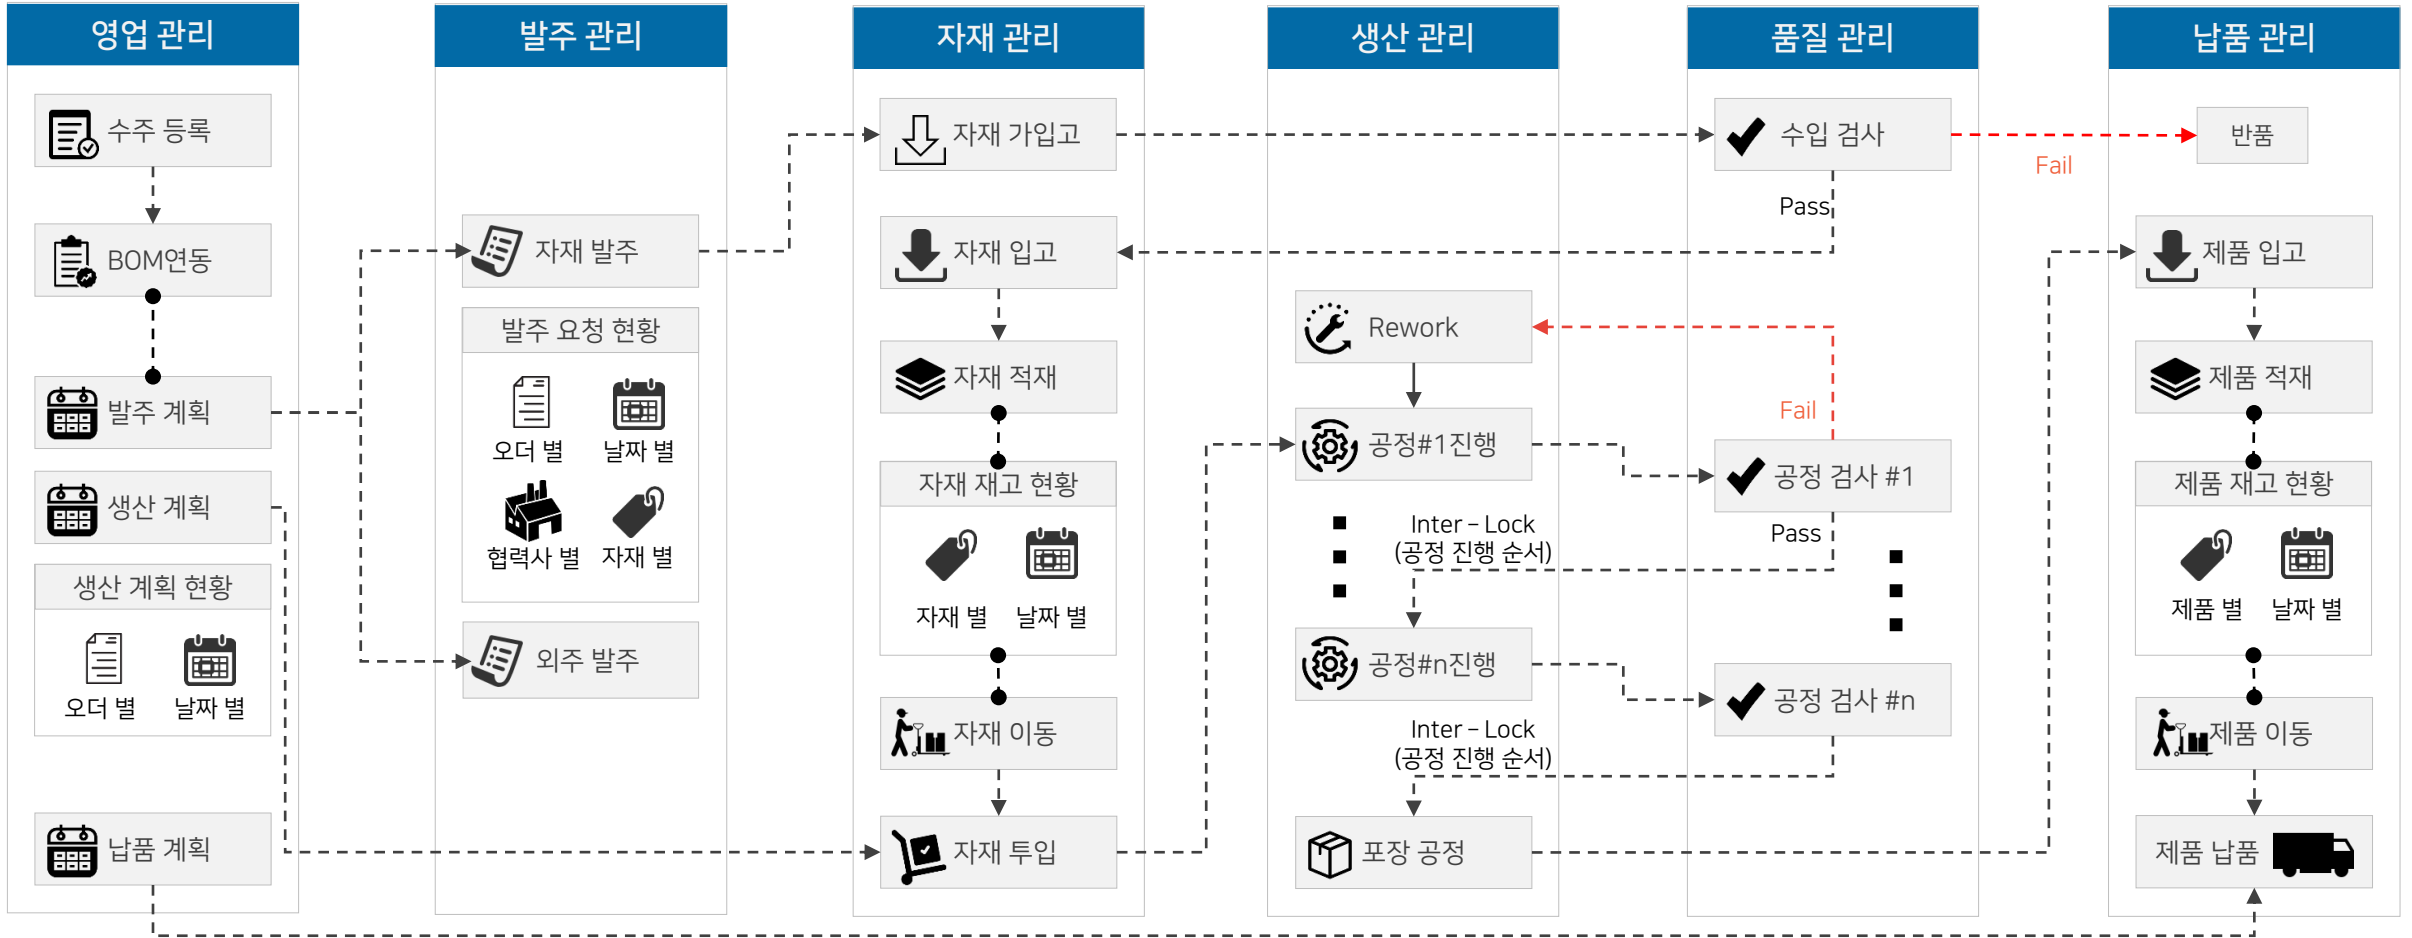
영업 관리

수주 등록

BOM연동

발주 계획

생산 계획

생산 계획 현황

오더 별

날짜 별

납품 계획

발주 관리

자재 발주

발주 요청 현황

오더 별

날짜 별

협력사 별

자재 별

외주 발주

자재 관리

자재 가입고

자재 입고

자재 적재

자재 재고 현황

자재 별

날짜 별

자재 이동

자재 투입

생산 관리

Rework

공정#1진행

Inter – Lock
(공정 진행 순서)

공정#n진행

Inter – Lock
(공정 진행 순서)

포장 공정

품질 관리

수입 검사

Pass

Fail

공정 검사 #1

Pass

공정 검사 #n

Fail

납품 관리

반품

제품 입고

제품 적재

제품 재고 현황

제품 별

날짜 별

제품 이동

제품 납품